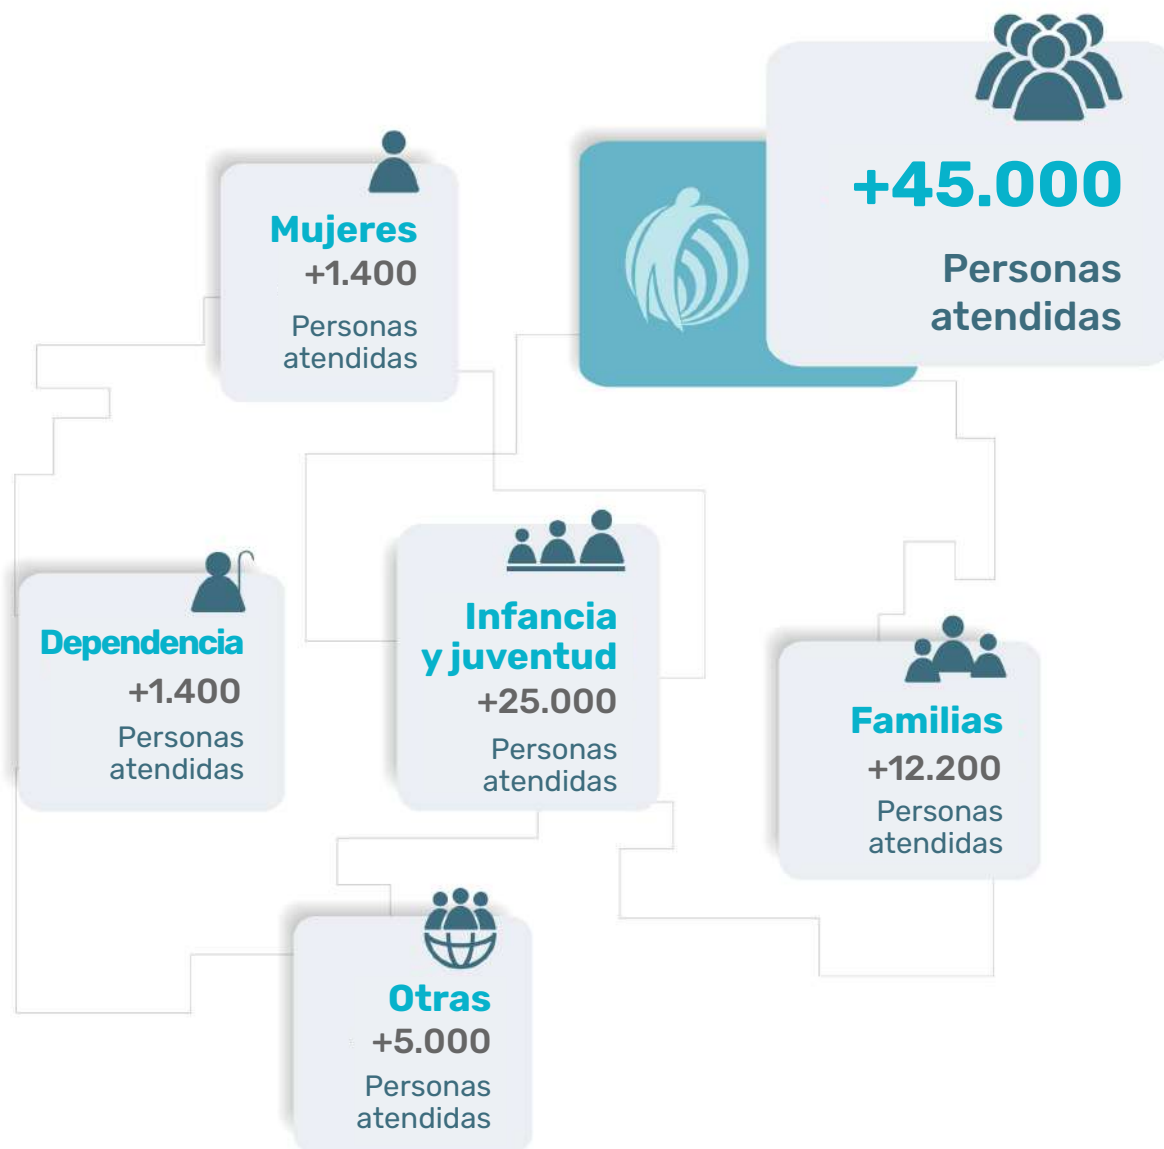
+45.000

Personas atendidas

Mujeres
+1.400
Personas atendidas

Dependencia
+1.400
Personas atendidas

Infancia y juventud
+25.000
Personas atendidas

Familias
+12.200
Personas atendidas

Otras
+5.000
Personas atendidas